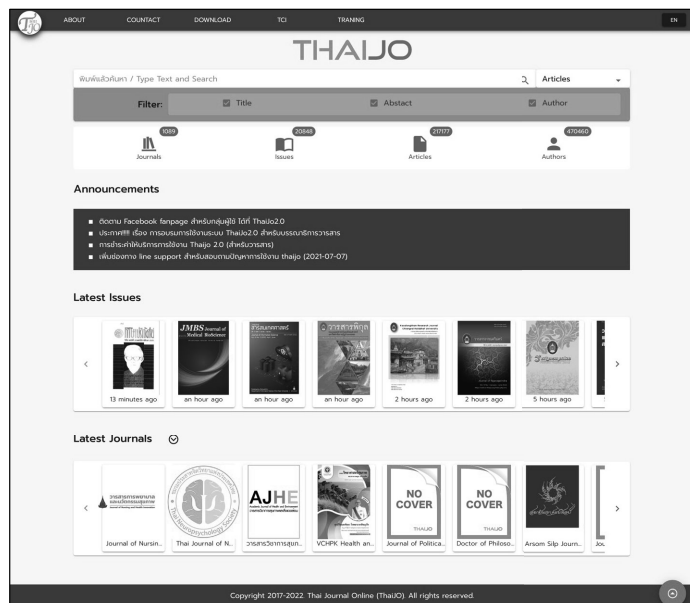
ABOUT COUNTACT DOWNLOAD TCI TRANING EN

THAIJO

พิมพ์แล้วค้นหา / Type Text and Search

Articles

Filter: Title Abstact Author

1089 Journals

20848 Issues

217177 Articles

470460 Authors

Announcements

ติดตาม Facebook fanpage สำหรับกลุ่มผู้ใช้ ได้ที่ ThaiJo2.0

ประกาศ!!!! เรื่อง การอบรมการใช้งานระบบ ThaiJo2.0 สำหรับบรรณาธิการวารสาร

การชำระค่าให้บริการการใช้งาน Thaijo 2.0 (สำหรับวารสาร)

เพิ่มช่องทาง line support สำหรับสอบถามปัญหาการใช้งาน thaijo (2021-07-07)

Latest Issues

13 minutes ago

an hour ago

an hour ago

an hour ago

2 hours ago

2 hours ago

5 hours ago

Latest Journals

Journal of Nursin...

Thai Journal of N...

วารสารวิชาการสุขภ...

VCHPK Health an...

Journal of Politica...

Doctor of Philoso...

Arsom Silp Journ...

Jou

Copyright 2017-2022. Thai Journal Online (ThaiJO). All rights reserved